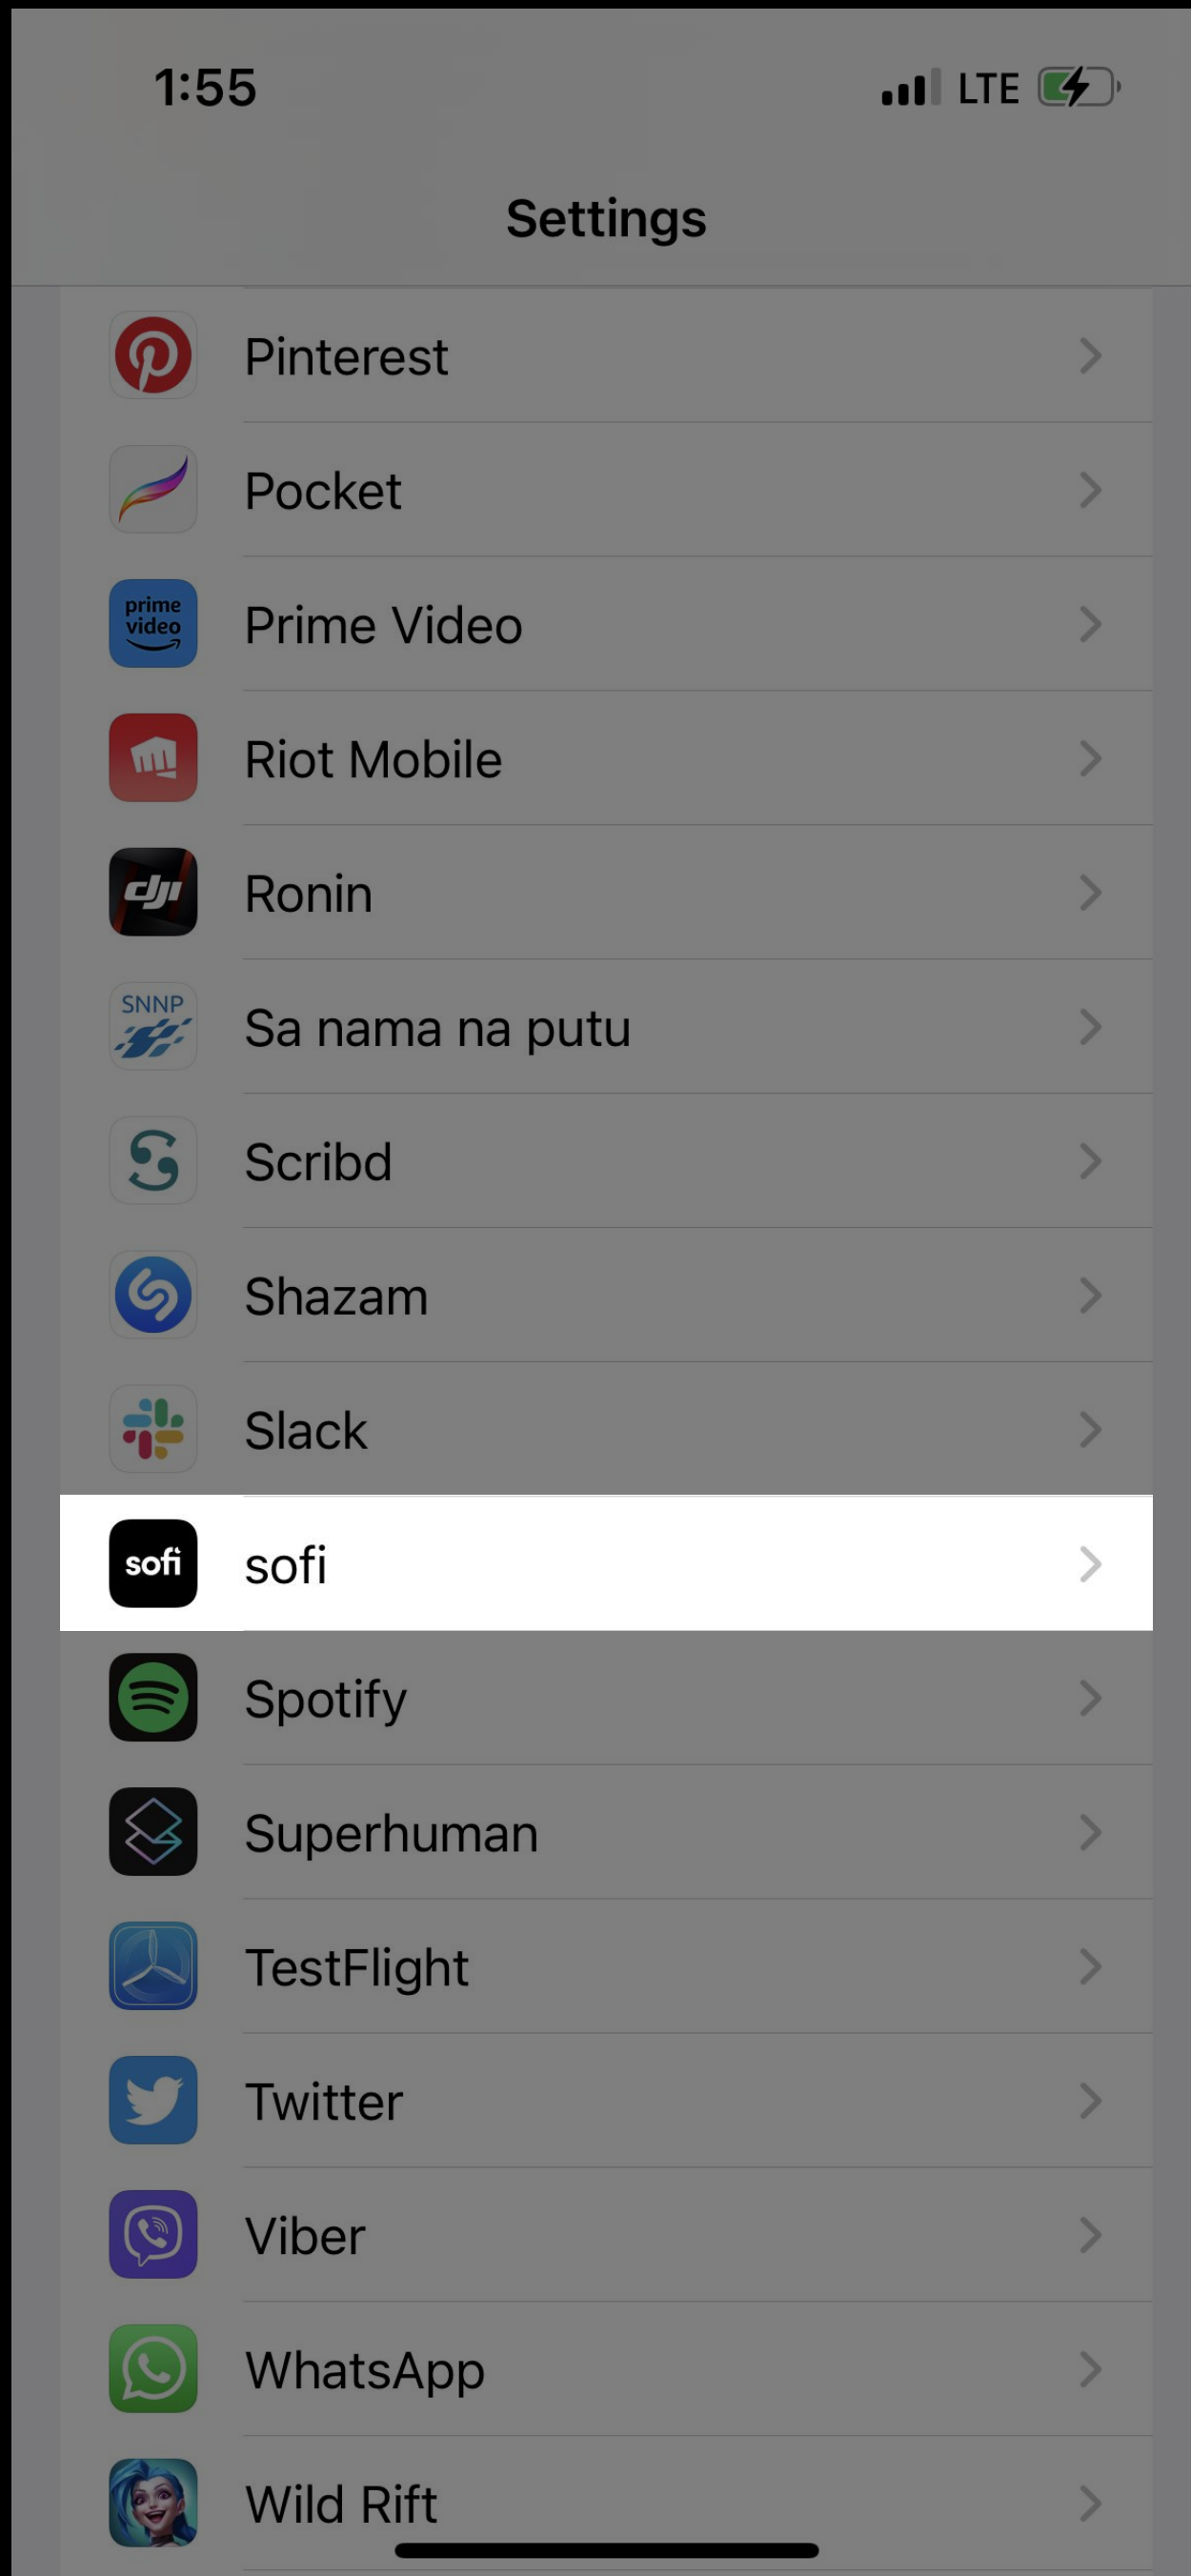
1:55 LTE

Settings

Pinterest

Pocket

prime video
Prime Video

Riot Mobile

dji
Ronin

SNNP
Sa nama na putu

Scribd

Shazam

Slack

sofi
sofi

Spotify

Superhuman

TestFlight

Twitter

Viber

WhatsApp

Wild Rift